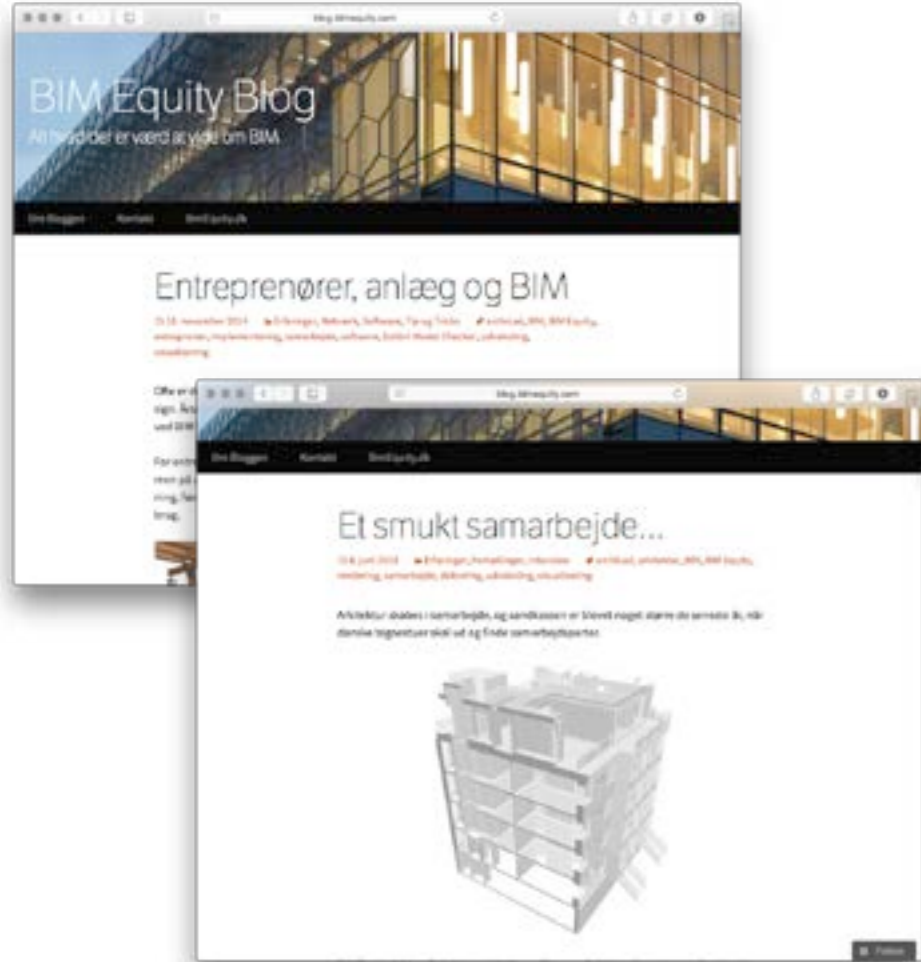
blog.bimequity.com

BIM Equity Blog

Alt hvad der er værd at vide om BIM

Om Bloggen Kontakt BimEquity.dk

Entreprenører, anlæg og BIM

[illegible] november 2014 Erfaringer, Netværk, Software, Tip og Tricks archicad, BIM, BIM Equity, entreprenør, implementering, samarbejde, software, Solibri Model Checker, udbud, visualisering

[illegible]

blog.bimequity.com

Om Bloggen Kontakt BimEquity.dk

Et smukt samarbejde...

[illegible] juni 2015 Erfaringer, Hemmeligheder, Interviews archicad, arkitekter, BIM, BIM Equity, rendering, samarbejde, skitsering, udstilling, visualisering

Arkitektur skabes i samarbejde, og sandkassen er blevet noget større de seneste år, når danske tegnestuer skal ud og finde samarbejdspartner.

Follow